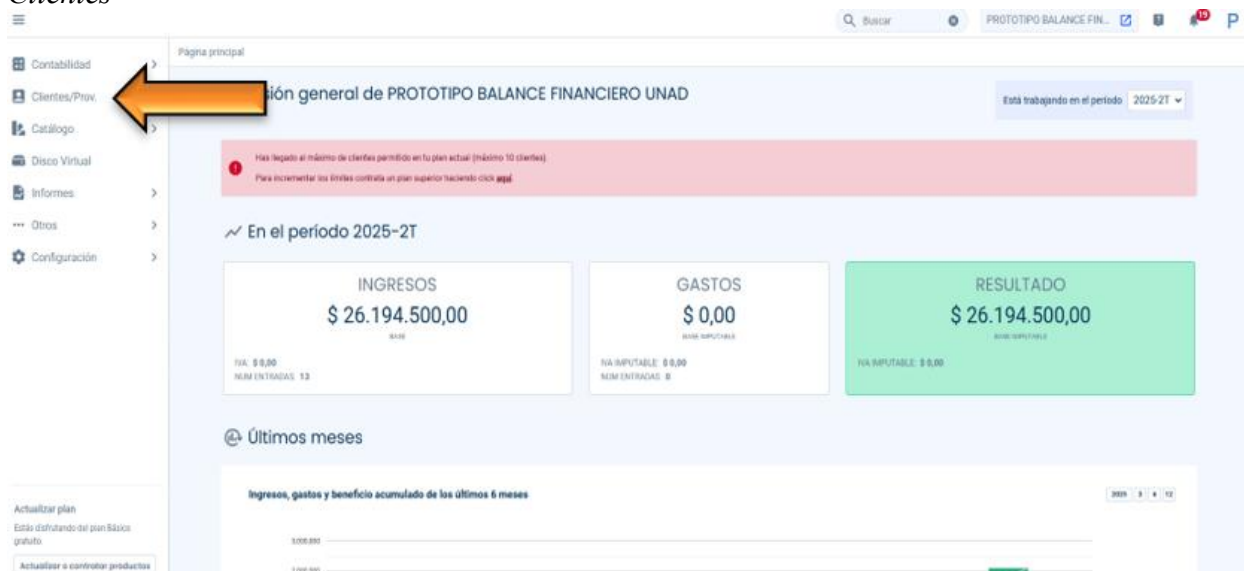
Clientes

Q Buscar PROTOTIPO BALANCE FIN... P

Contabilidad
Clientes/Prov.
Catálogo
Disco Virtual
Informes
Otros
Configuración

Actualizar plan
Estás disfrutando del plan Básico gratuito
Actualizar o contratar productos

Página principal

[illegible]sión general de PROTOTIPO BALANCE FINANCIERO UNAD

Está trabajando en el periodo 2025-2T

Has llegado al máximo de clientes permitido en tu plan actual (máximo 10 clientes)
Para incrementar los límites contrata un plan superior haciendo click aquí

En el período 2025-2T

INGRESOS
$ 26.194.500,00
BASE
IVA $ 0,00
NUM ENTRADAS 13

GASTOS
$ 0,00
BASE IMPUTABLE
IVA IMPUTABLE $ 0,00
NUM ENTRADAS 0

RESULTADO
$ 26.194.500,00
BASE IMPUTABLE
IVA IMPUTABLE $ 0,00

Últimos meses

Ingresos, gastos y beneficio acumulado de los últimos 6 meses

2025 3 6 12

3.000.000
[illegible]